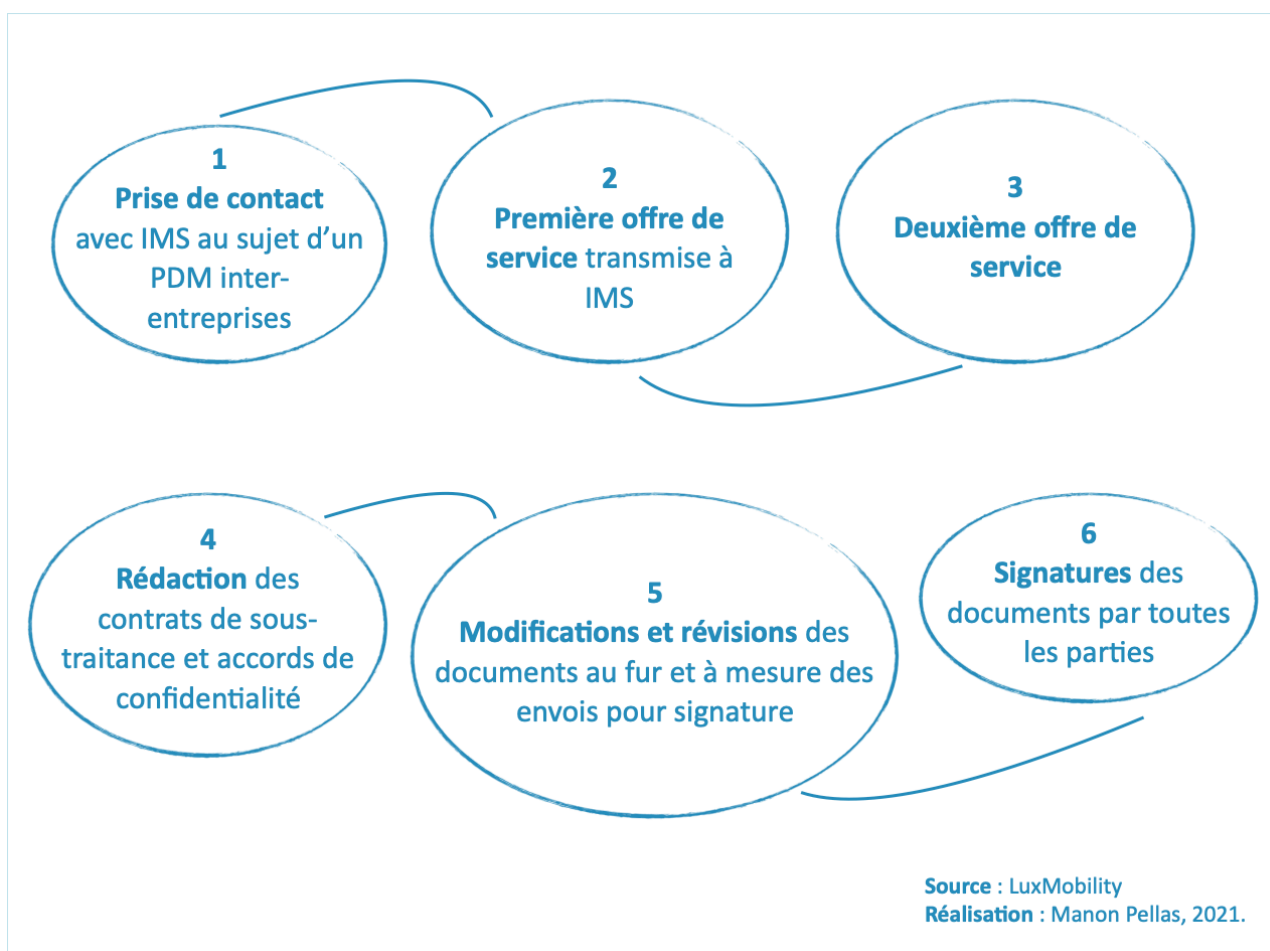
1
Prise de contact avec IMS au sujet d'un PDM inter-entreprises

2
Première offre de service transmise à IMS

3
Deuxième offre de service

4
Rédaction des contrats de sous-traitance et accords de confidentialité

5
Modifications et révisions des documents au fur et à mesure des envois pour signature

6
Signatures des documents par toutes les parties

Source : LuxMobility
Réalisation : Manon Pellas, 2021.